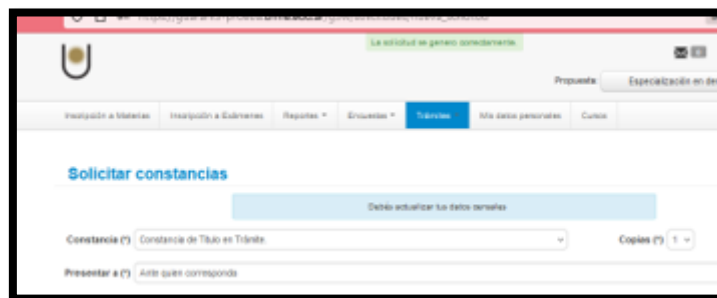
La solicitud se generó correctamente

Propuesta: Especialización en de

Inscripción a Materias | Inscripción a Exámenes | Reportes | Encuestas | Trámites | Mis datos personales | Cursos

Solicitar constancias

Debés actualizar tus datos censales

Constancia (*) Constancia de Título en Trámite

Copias (*) 1

Presentar a (*) Ante quien corresponda